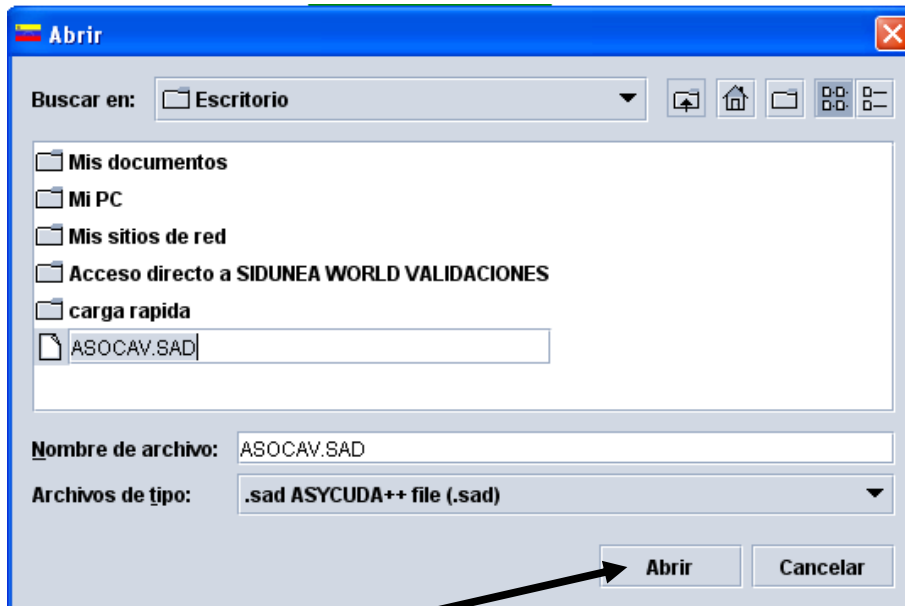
Abrir

Buscar en: Escritorio

Mis documentos
Mi PC
Mis sitios de red
Acceso directo a SIDUNEA WORLD VALIDACIONES
carga rapida
ASOCAV.SAD

Nombre de archivo: ASOCAV.SAD
Archivos de tipo: .sad ASYCUDA++ file (.sad)

Abrir
Cancelar